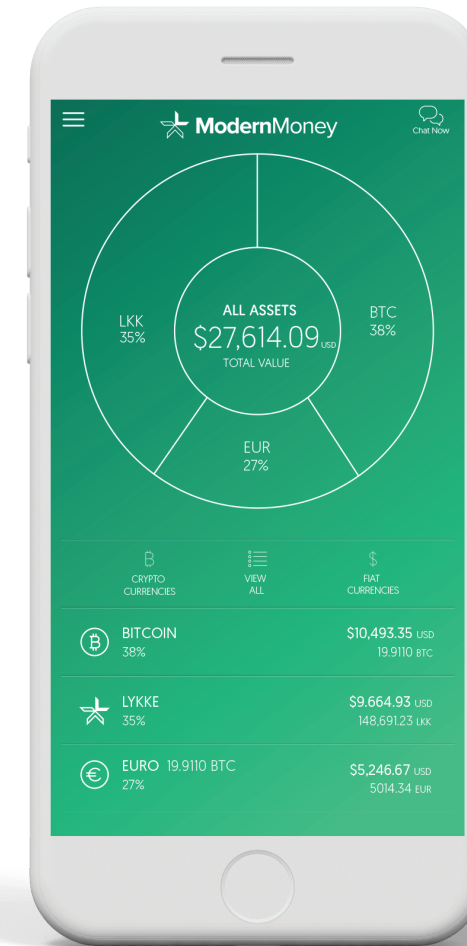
ModernMoney

Chat Now

LKK
35%

ALL ASSETS
$27,614.09 USD
TOTAL VALUE

BTC
38%

EUR
27%

CRYPTO CURRENCIES

VIEW ALL

FIAT CURRENCIES

BITCOIN
38%
$10,493.35 USD
19.9110 BTC

LYKKE
35%
$9.664.93 USD
148,691.23 LKK

EURO 19.9110 BTC
27%
$5,246.67 USD
5014.34 EUR